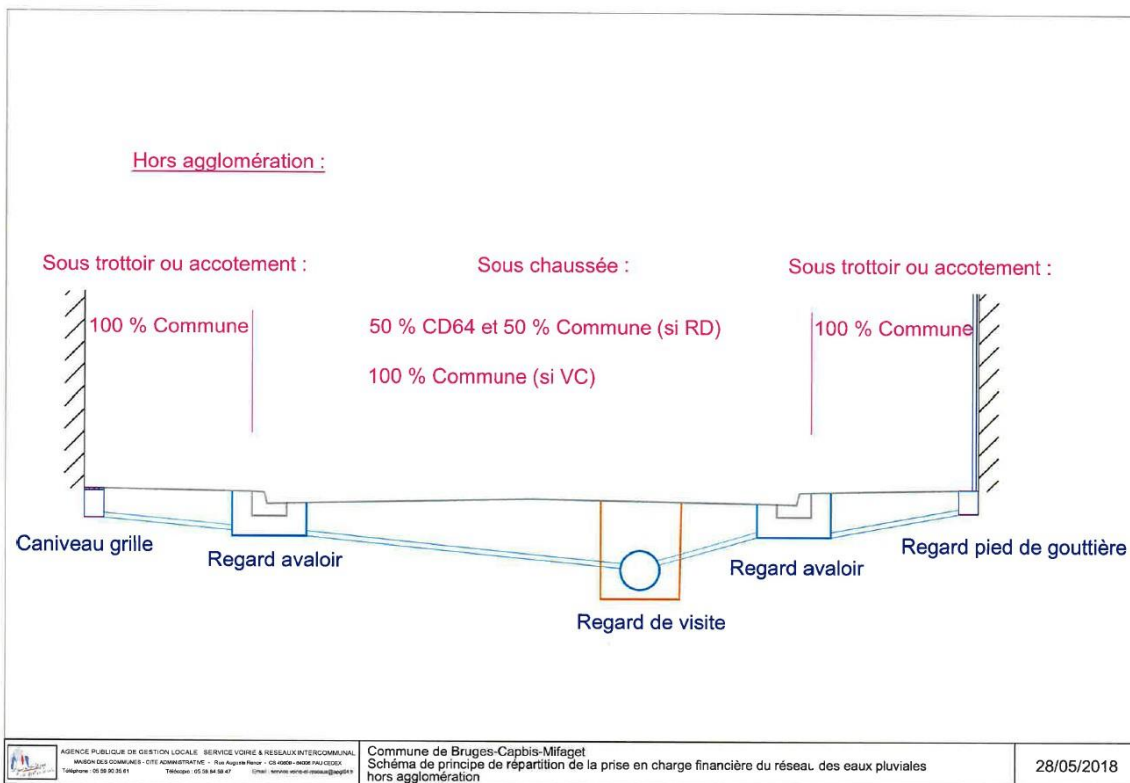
Hors agglomération :

Sous trottoir ou accotement :

100 % Commune

Sous chaussée :

50 % CD64 et 50 % Commune (si RD)

100 % Commune (si VC)

Sous trottoir ou accotement :

100 % Commune

Caniveau grille

Regard avaloir

Regard de visite

Regard avaloir

Regard pied de gouttière

AGENCE PUBLIQUE DE GESTION LOCALE SERVICE VOIRIE & RESEAUX INTERCOMMUNAL
MAISON DES COMMUNES - CITE ADMINISTRATIVE - Rue Auguste Renoir - CS 40609 - 64006 PAU CEDEX
Téléphone : 05 59 90 35 61 Télécopie : 05 59 84 59 47 Email : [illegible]

Commune de Bruges-Capbis-Mifaget
Schéma de principe de répartition de la prise en charge financière du réseau des eaux pluviales hors agglomération

28/05/2018